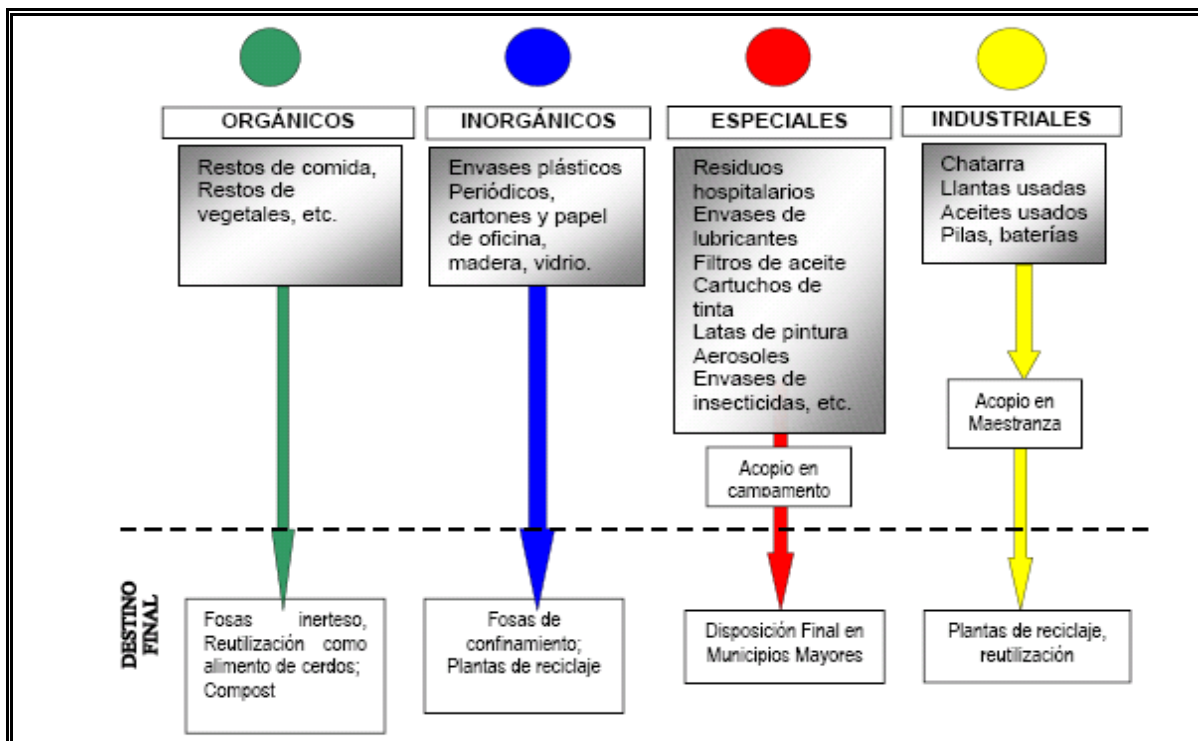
ORGÁNICOS

Restos de comida, Restos de vegetales, etc.

INORGÁNICOS

Envases plásticos Periódicos, cartones y papel de oficina, madera, vidrio.

ESPECIALES

Residuos hospitalarios Envases de lubricantes Filtros de aceite Cartuchos de tinta Latas de pintura Aerosoles Envases de insecticidas, etc.

Acopio en campamento

INDUSTRIALES

Chatarra Llantas usadas Aceites usados Pilas, baterías

Acopio en Maestranza

DESTINO FINAL

Fosas inerteso, Reutilización como alimento de cerdos; Compost

Fosas de confinamiento; Plantas de reciclaje

Disposición Final en Municipios Mayores

Plantas de reciclaje, reutilización